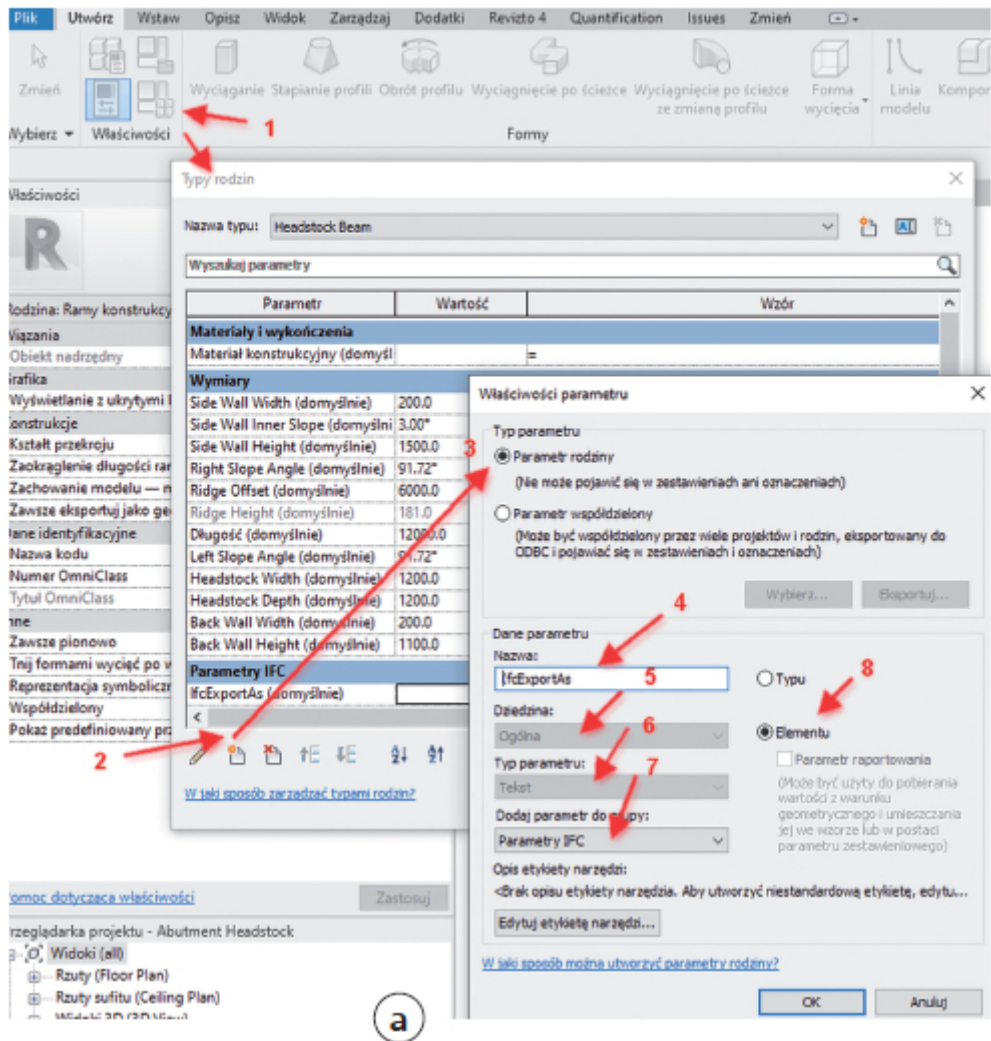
Plik Utwórz Wstaw Opisz Widok Zarządzaj Dodatki Revizto 4 Quantification Issues Zmień

Zmień Wyciąganie Stapianie profili Obrót profilu Wyciągnięcie po ścieżce Wyciągnięcie po ścieżce ze zmianą profilu Forma wycięcia Linia modelu Kompo

Wybierz Właściwości Formy

1

Właściwości

Rodzina: Ramy konstrukcy

Wiązania
Obiekt nadrzędny
Grafika
Wyświetlanie z ukrytymi l
Konstrukcje
Kształt przekroju
Zaokrąglenie długości ra
Zachowanie modelu — n
Zawsze eksportuj jako ge
Dane identyfikacyjne
Nazwa kodu
Numer OmniClass
Tytuł OmniClass
Inne
Zawsze pionowo
Tnij formami wycięć po w
Reprezentacja symbolicz
Współdzielony
Pokaż predefiniowany pr

Pomoc dotycząca właściwości Zastosuj

Przeglądarka projektu - Abutment Headstock
Widoki (all)
Rzuty (Floor Plan)
Rzuty sufitu (Ceiling Plan)
Widoki 3D (3D View)

Typy rodzin

Nazwa typu: Headstock Beam

Wyszukaj parametry

| Parametr | Wartość | Wzór |
|---|---|---|
| Materiały i wykończenia | | |
| Materiał konstrukcyjny (domyśl | | = |
| Wymiary | | |
| Side Wall Width (domyślnie) | 200.0 | |
| Side Wall Inner Slope (domyślni | 3.00° | |
| Side Wall Height (domyślnie) | 1500.0 | |
| Right Slope Angle (domyślnie) | 91.72° | |
| Ridge Offset (domyślnie) | 6000.0 | |
| Ridge Height (domyślnie) | 181.0 | |
| Długość (domyślnie) | 12000.0 | |
| Left Slope Angle (domyślnie) | 91.72° | |
| Headstock Width (domyślnie) | 1200.0 | |
| Headstock Depth (domyślnie) | 1200.0 | |
| Back Wall Width (domyślnie) | 200.0 | |
| Back Wall Height (domyślnie) | 1100.0 | |
| Parametry IFC | | |
| IfcExportAs (domyślnie) | | |

2

W jaki sposób zarządzać typami rodzin?

Właściwości parametru

Typ parametru
3
Parametr rodziny
(Nie może pojawić się w zestawieniach ani oznaczeniach)
Parametr współdzielony
(Może być współdzielony przez wiele projektów i rodzin, eksportowany do ODBC i pojawiać się w zestawieniach i oznaczeniach)

Wybierz... Eksportuj...

4
Dane parametru
Nazwa:
IfcExportAs 5
Dziedzina:
Ogólna 6
Typ parametru:
Tekst 7
Dodaj parametr do grupy:
Parametry IFC

Typu
8
Elementu
Parametr raportowania
(Może być użyty do pobierania wartości z warunku geometrycznego i umieszczania jej we wzorze lub w postaci parametru zestawieniowego)

Opis etykiety narzędzi:
<Brak opisu etykiety narzędzia. Aby utworzyć niestandardową etykietę, edytu...

Edytuj etykietę narzędzi...

W jaki sposób można utworzyć parametry rodziny?

OK Anuluj

a